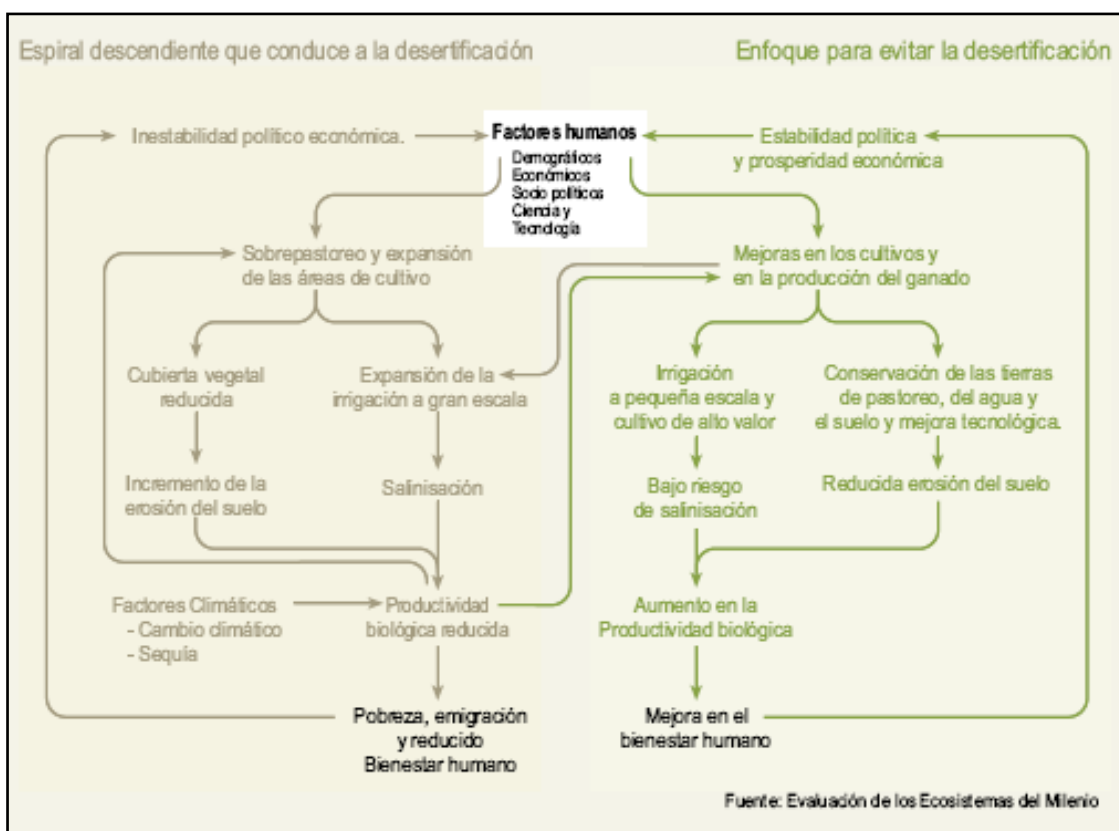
Espiral descendiente que conduce a la desertificación

Enfoque para evitar la desertificación

Inestabilidad político económica.

Factores humanos
Demográficos
Económicos
Socio políticos
Ciencia y Tecnología

Estabilidad política y prosperidad económica

Sobrepastoreo y expansión de las áreas de cultivo

Mejoras en los cultivos y en la producción del ganado

Cubierta vegetal reducida

Expansión de la irrigación a gran escala

Irrigación a pequeña escala y cultivo de alto valor

Conservación de las tierras de pastoreo, del agua y el suelo y mejora tecnológica.

Incremento de la erosión del suelo

Salinisación

Bajo riesgo de salinisación

Reducida erosión del suelo

Factores Climáticos
- Cambio climático
- Sequía

Productividad biológica reducida

Aumento en la Productividad biológica

Pobreza, emigración y reducido Bienestar humano

Mejora en el bienestar humano

Fuente: Evaluación de los Ecosistemas del Milenio